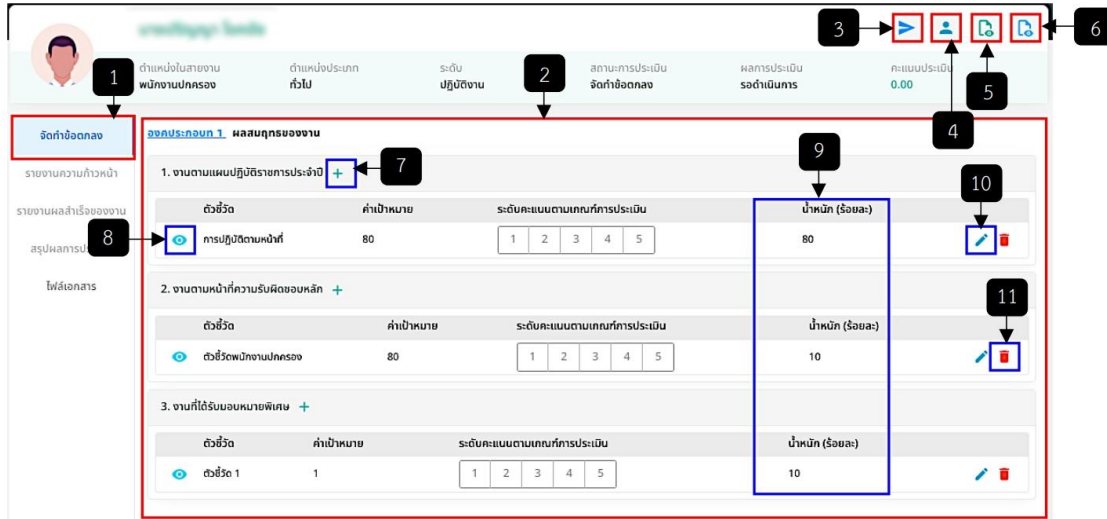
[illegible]

ตำแหน่งในสายงาน
พนักงานปกครอง

ตำแหน่งประเภท
ทั่วไป

ระดับ
ปฏิบัติงาน

สถานะการประเมิน
จัดทำข้อตกลง

ผลการประเมิน
รอดำเนินการ

คะแนนประเมิน
0.00

3 4 5 6

1 2

จัดทำข้อตกลง
รายงานความก้าวหน้า
รายงานผลสำเร็จของงาน
สรุปผลการป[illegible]
ไฟล์เอกสาร

องค์ประกอบที่ 1 ผลสัมฤทธิ์ของงาน

1. งานตามแผนปฏิบัติราชการประจำปี + 7

9 10

| ตัวชี้วัด | ค่าเป้าหมาย | ระดับคะแนนตามเกณฑ์การประเมิน | น้ำหนัก (ร้อยละ) |
|---|---|---|---|
| การปฏิบัติตามหน้าที่ | 80 | 1 2 3 4 5 | 80 |

8

2. งานตามหน้าที่ความรับผิดชอบหลัก +

11

| ตัวชี้วัด | ค่าเป้าหมาย | ระดับคะแนนตามเกณฑ์การประเมิน | น้ำหนัก (ร้อยละ) |
|---|---|---|---|
| ตัวชี้วัดพนักงานปกครอง | 80 | 1 2 3 4 5 | 10 |

3. งานที่ได้รับมอบหมายพิเศษ +

| ตัวชี้วัด | ค่าเป้าหมาย | ระดับคะแนนตามเกณฑ์การประเมิน | น้ำหนัก (ร้อยละ) |
|---|---|---|---|
| ตัวชี้วัด 1 | 1 | 1 2 3 4 5 | 10 |